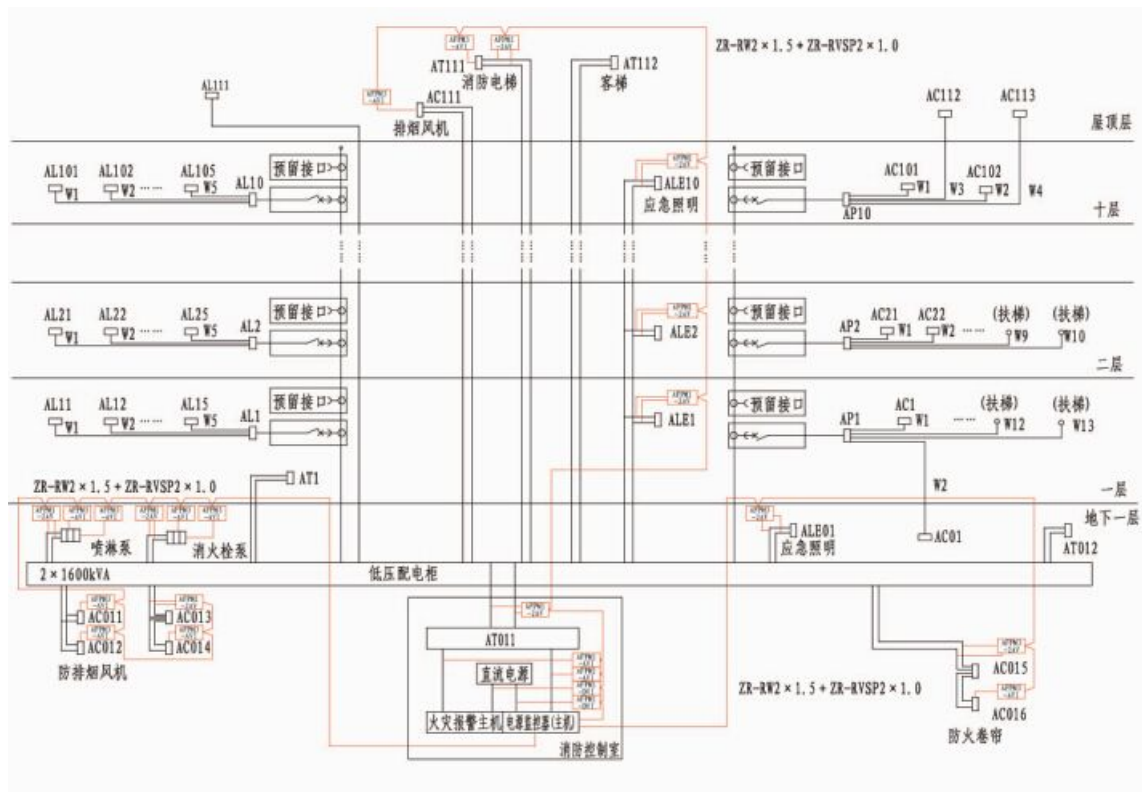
ZR-RW2 × 1.5 + ZR-RVSP2 × 1.0

AT111
消防电梯
AT112
客梯
AL111
AC111
排烟风机
AC112
AC113
屋顶层

AL101 AL102 ······ AL105
W1 W2 W5
AL10
预留接口
ALE10
应急照明
预留接口
AC101 AC102
W1 W3 W2 W4
AP10
十层

AL21 AL22 ······ AL25
W1 W2 W5
AL2
预留接口
ALE2
预留接口
AP2
AC21 AC22
W1 W2 ······
(扶梯) (扶梯)
W9 W10
二层

AL11 AL12 ······ AL15
W1 W2 W5
AL1
预留接口
ALE1
预留接口
AP1
AC1
W1 ······
(扶梯) (扶梯)
W12 W13

ZR-RW2 × 1.5 + ZR-RVSP2 × 1.0
AT1
W2
一层
地下一层
喷淋泵
消火栓泵
ALE01
应急照明
AC01
AT012
2 × 1600kVA
低压配电柜
AC011
AC012
AC013
AC014
防排烟风机
AT011
直流电源
火灾报警主机
电源监控器(主机)
消防控制室
ZR-RW2 × 1.5 + ZR-RVSP2 × 1.0
AC015
AC016
防火卷帘